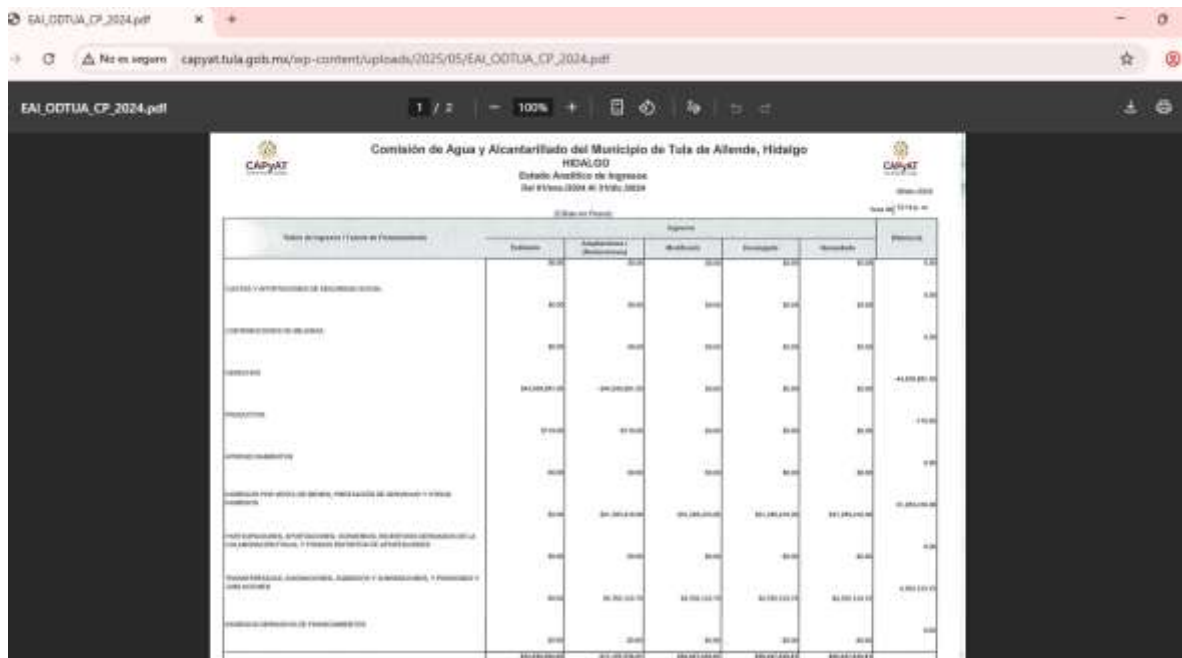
EAI_ODTUA_CP_2024.pdf × +

No es seguro capyat.tula.gob.mx/wp-content/uploads/2025/05/EAI_ODTUA_CP_2024.pdf

EAI_ODTUA_CP_2024.pdf 1 / 2 100%

CAPyAT

Comisión de Agua y Alcantarillado del Municipio de Tula de Allende, Hidalgo
HIDALGO
Estado Analítico de Ingresos
Del 01/ene./2024 Al 31/dic./2024

CAPyAT

(Cifras en Pesos)

| Rubro de Ingresos / Fuente de Financiamiento | Estimado | Ampliaciones / (Reducciones) | Modificado | Devengado | Recaudado | Diferencia |
|---|---|---|---|---|---|---|
| | \$0.00 | \$0.00 | \$0.00 | \$0.00 | \$0.00 | 0.00 |
| CUOTAS Y APORTACIONES DE SEGURIDAD SOCIAL | \$0.00 | \$0.00 | \$0.00 | \$0.00 | \$0.00 | 0.00 |
| CONTRIBUCIONES DE MEJORAS | \$0.00 | \$0.00 | \$0.00 | \$0.00 | \$0.00 | 0.00 |
| DERECHOS | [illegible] | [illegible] | \$0.00 | \$0.00 | \$0.00 | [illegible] |
| PRODUCTOS | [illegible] | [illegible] | \$0.00 | \$0.00 | \$0.00 | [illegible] |
| APROVECHAMIENTOS | \$0.00 | \$0.00 | \$0.00 | \$0.00 | \$0.00 | 0.00 |
| INGRESOS POR VENTA DE BIENES, PRESTACIÓN DE SERVICIOS Y OTROS INGRESOS | \$0.00 | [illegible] | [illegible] | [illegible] | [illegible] | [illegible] |
| PARTICIPACIONES, APORTACIONES, CONVENIOS, INCENTIVOS DERIVADOS DE LA COLABORACIÓN FISCAL Y FONDOS DISTINTOS DE APORTACIONES | \$0.00 | \$0.00 | \$0.00 | \$0.00 | \$0.00 | 0.00 |
| TRANSFERENCIAS, ASIGNACIONES, SUBSIDIOS Y SUBVENCIONES, Y PENSIONES Y JUBILACIONES | \$0.00 | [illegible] | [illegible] | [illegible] | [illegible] | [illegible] |
| INGRESOS DERIVADOS DE FINANCIAMIENTOS | \$0.00 | \$0.00 | \$0.00 | \$0.00 | \$0.00 | 0.00 |
| | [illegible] | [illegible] | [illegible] | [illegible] | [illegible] | |